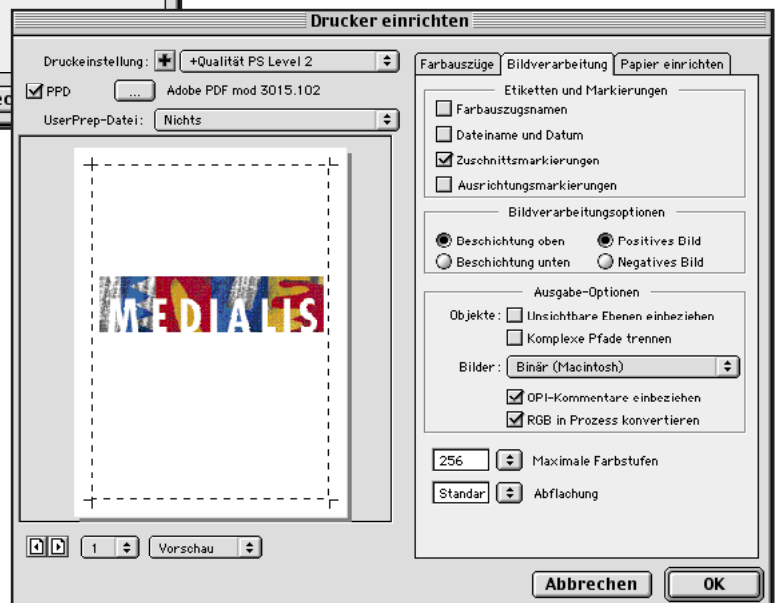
Drucker einrichten

Druckeinstellung: +Qualität PS Level 2

PPD ... Adobe PDF mod 3015.102

UserPrep-Datei: Nichts

MEDIALIS

1 Vorschau

Farbauszüge | Bildverarbeitung | Papier einrichten

Etiketten und Markierungen

Farbauszugsnamen

Dateiname und Datum

Zuschnittsmarkierungen

Ausrichtungsmarkierungen

Bildverarbeitungsoptionen

Beschichtung oben

Positives Bild

Beschichtung unten

Negatives Bild

Ausgabe-Optionen

Objekte: Unsichtbare Ebenen einbeziehen

Komplexe Pfade trennen

Bilder: Binär (Macintosh)

OPI-Kommentare einbeziehen

RGB in Prozess konvertieren

256 Maximale Farbstufen

Standar Abflachung

Abbrechen

OK